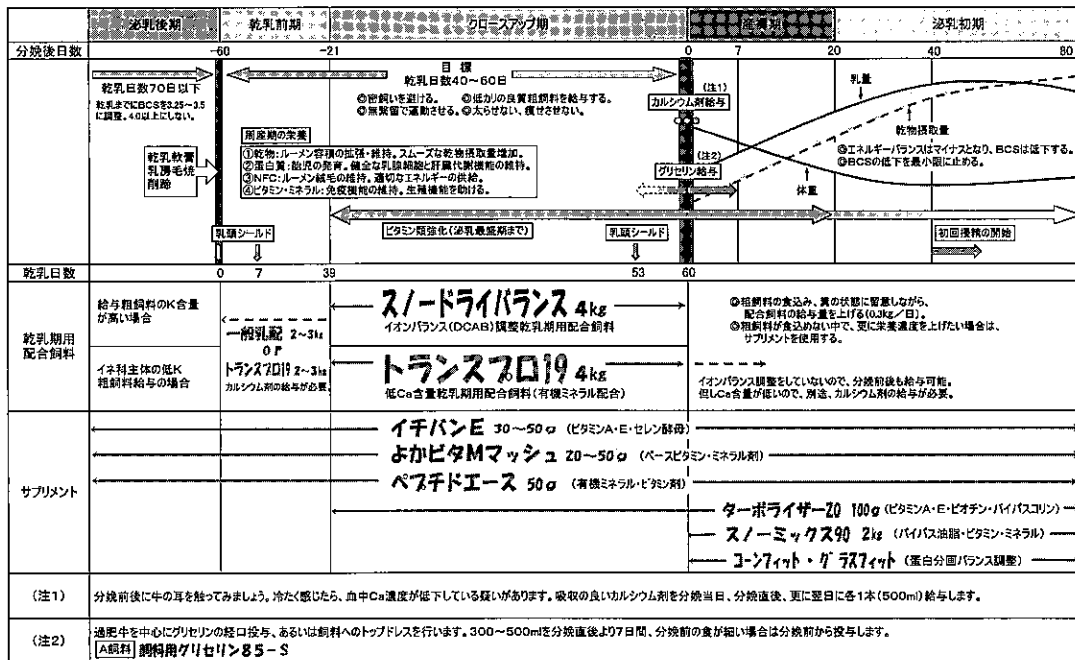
泌乳後期　乾乳前期　クロースアップ期　産褥期　泌乳初期

分娩後日数　-60　-21　0　7　20　40　80

乾乳日数70日以下
乾乳までにBCSを3.25～3.5に調整。4.0以上にしない。

目 標
乾乳日数40～60日

◎密飼いを避ける。　◎低カリの良質粗飼料を給与する。
◎無駄食で運動させる。◎太らせない、痩せさせない。

(注1)
カルシウム剤給与

乳量

乾物摂取量

◎エネルギーバランスはマイナスとなり、BCSは低下する。
◎BCSの低下を最小限に止める。

乾乳軟膏
乳房毛焼
削蹄

周産期の栄養
①乾物：ルーメン容積の拡張・維持。スムーズな乾物摂取量増加。
②蛋白質：胎児の発育。健全な乳腺細胞と肝臓代謝機能の維持。
③NFC：ルーメン絨毛の維持。適切なエネルギーの供給。
④ビタミン・ミネラル：免疫機能の維持。生殖機能を助ける。

(注2)
グリセリン給与

体重

乳頭シールド　ビタミン強化(泌乳最盛期まで)　乳頭シールド　初回授精の開始

乾乳日数　0　7　39　53　60

乾乳期用配合飼料

給与粗飼料のK含量が高い場合

イネ科主体の低K粗飼料給与の場合

一般乳配 2～3kg
or
トランスプロ19 2～3kg
カルシウム剤の給与が必要

スノードライバランス 4kg
イオンバランス(DCAB)調整乾乳期用配合飼料

トランスプロ19 4kg
低Ca含量乾乳期用配合飼料(有機ミネラル配合)

◎粗飼料の食込み、糞の状態に留意しながら、配合飼料の給与量を上げる(0.3kg／日)。
◎粗飼料が食込めない中で、更に栄養濃度を上げたい場合は、サプリメントを使用する。

イオンバランス調整をしていないので、分娩前後も給与可能。
但しCa含量が低いので、別途、カルシウム剤の給与が必要。

サプリメント

イチバンE 30～50g (ビタミンA・E・セレン酵母)
よかビタMマッシュ 20～50g (ベースビタミン・ミネラル剤)
ペプチドエース 50g (有機ミネラル・ビタミン剤)
ターボライザー20 100g (ビタミンA・E・ビオチン・バイパスコリン)
スノーミックス90 2kg (バイパス油脂・ビタミン・ミネラル)
コーンフィット・グラスフィット (蛋白分画バランス調整)

(注1)　分娩前後に牛の耳を触ってみましょう。冷たく感じたら、血中Ca濃度が低下している疑いがあります。吸収の良いカルシウム剤を分娩当日、分娩直後、更に翌日に各1本(500ml)給与します。

(注2)　過肥牛を中心にグリセリンの経口投与、あるいは飼料へのトップドレスを行います。300～500mlを分娩直後より7日間、分娩前の食が細い場合は分娩前から投与します。
A飼料 飼料用グリセリン85－S